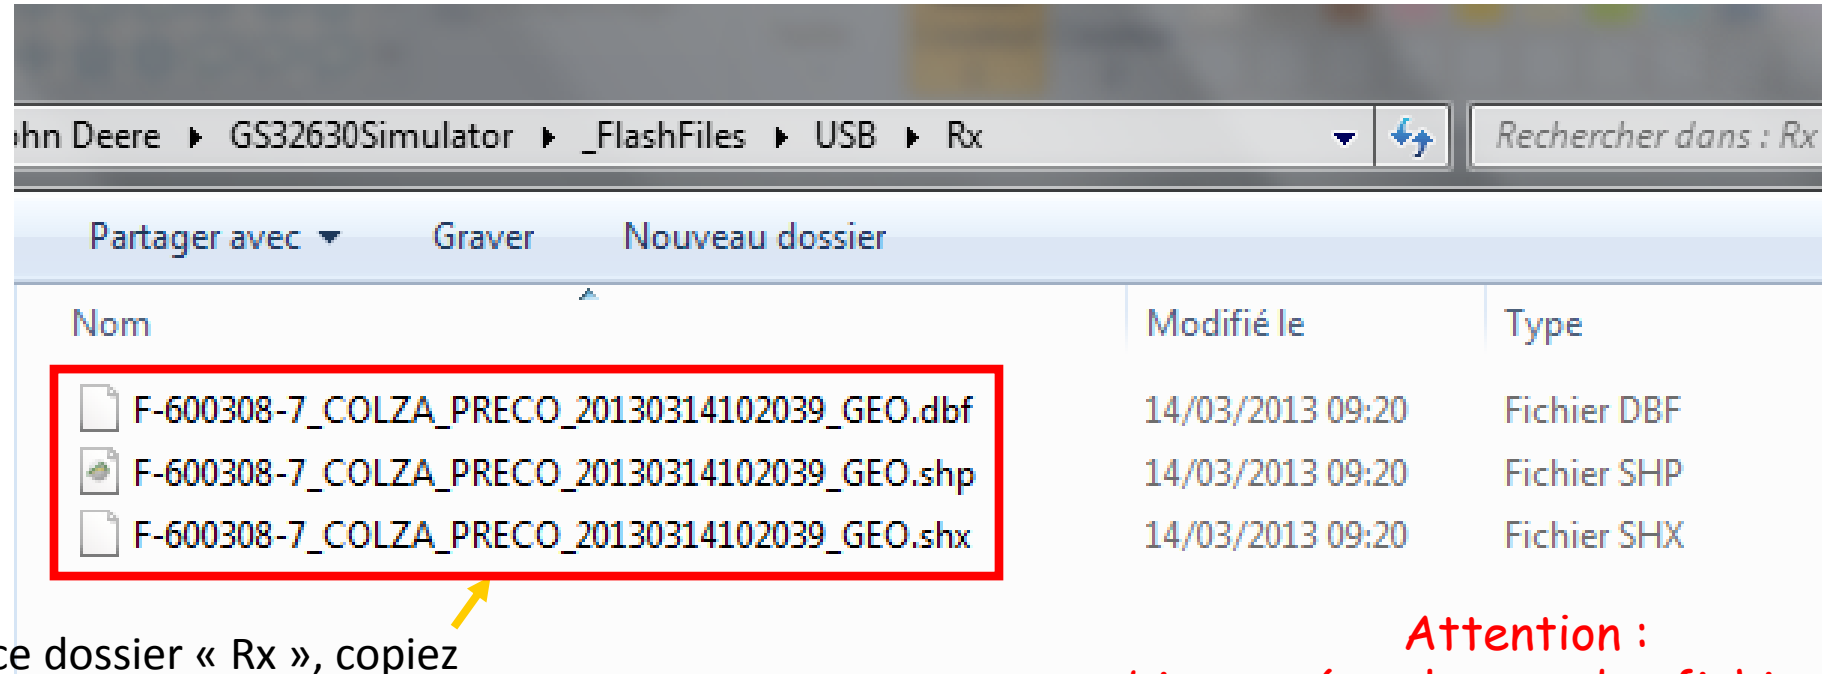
hn Deere ▸ GS32630Simulator ▸ _FlashFiles ▸ USB ▸ Rx

Rechercher dans : Rx

Partager avec ▾ Graver Nouveau dossier

| Nom | Modifié le | Type |
|---|---|---|
| F-600308-7_COLZA_PRECO_20130314102039_GEO.dbf | 14/03/2013 09:20 | Fichier DBF |
| F-600308-7_COLZA_PRECO_20130314102039_GEO.shp | 14/03/2013 09:20 | Fichier SHP |
| F-600308-7_COLZA_PRECO_20130314102039_GEO.shx | 14/03/2013 09:20 | Fichier SHX |

ce dossier « Rx », copiez

Attention :

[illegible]